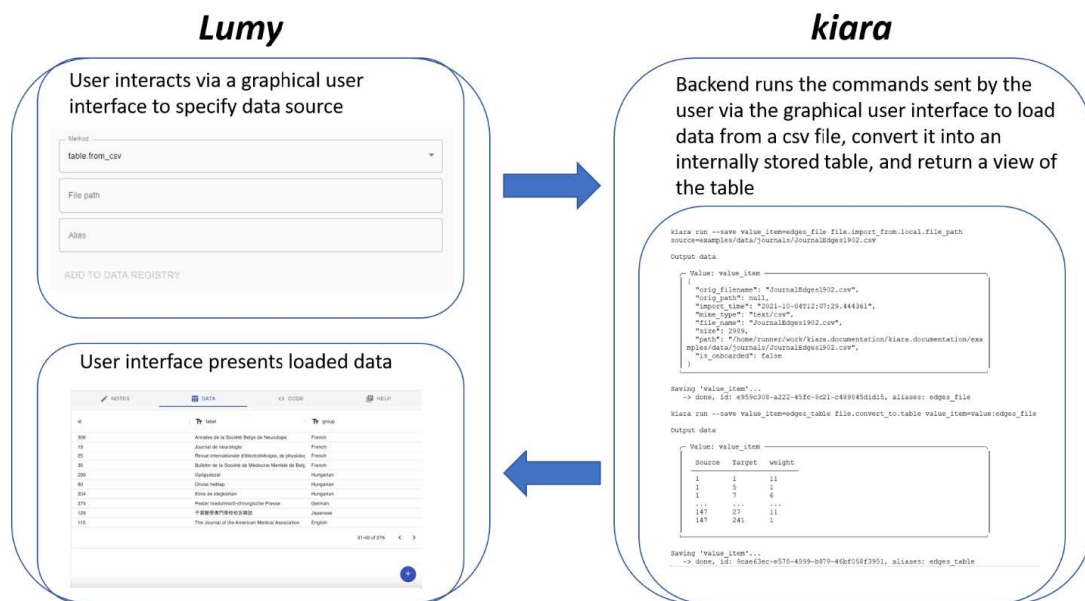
Lumy

User interacts via a graphical user interface to specify data source

Method
table.from_csv

File path

Alias

ADD TO DATA REGISTRY

User interface presents loaded data

NOTES DATA CODE HELP

| id | label | group |
|---|---|---|
| 300 | Annales de la Société Belge de Neurologie | French |
| 19 | Journal de neurologie | French |
| 25 | Revue internationale d'électrothérapie, de physiolog | French |
| 35 | Bulletin de la Société de Médecine Mentale de Belg | French |
| 299 | Gyógyászat | Hungarian |
| 80 | Orvosi hetilap | Hungarian |
| 204 | Elme és idegkórtan | Hungarian |
| 275 | Pester medizinisch-chirurgische Presse | German |
| 126 | 千葉醫學専門學校校友會雑誌 | Japanese |
| 110 | The Journal of the American Medical Association | English |

31-40 of 276

kiara

Backend runs the commands sent by the user via the graphical user interface to load data from a csv file, convert it into an internally stored table, and return a view of the table

kiara run --save value_item=edges_file file.import_from.local.file_path source=examples/data/journals/JournalEdges1902.csv

Output data

Value: value_item
{
"orig_filename": "JournalEdges1902.csv",
"orig_path": null,
"import_time": "2021-10-04T12:07:29.444361",
"mime_type": "text/csv",
"file_name": "JournalEdges1902.csv",
"size": 2909,
"path": "/home/runner/work/kiara.documentation/kiara.documentation/examples/data/journals/JournalEdges1902.csv",
"is_onboarded": false
}

Saving 'value_item'...
-> done, id: e959c308-a222-45fc-8c21-c489845d1d15, aliases: edges_file

kiara run --save value_item=edges_table file.convert_to.table value_item=value:edges_file

Output data

Value: value_item

| Source | Target | Weight |
|---|---|---|
| 1 | 1 | 11 |
| 1 | 5 | 1 |
| 1 | 7 | 6 |
| ... | ... | ... |
| 147 | 27 | 11 |
| 147 | 241 | 1 |

Saving 'value_item'...
-> done, id: 9cae63ec-e578-4099-b079-46bf058f3951, aliases: edges_table